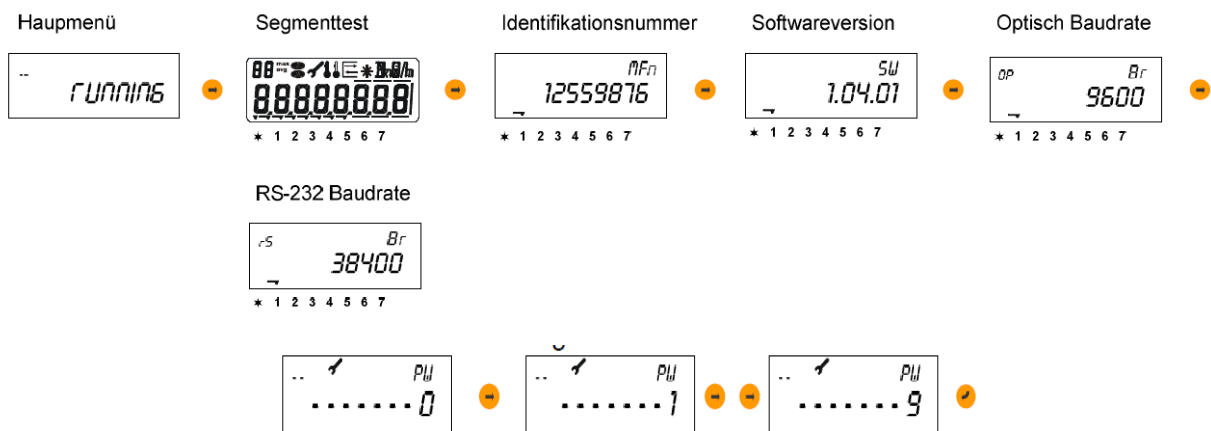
Haupmenü

-- rUNNING

Segmenttest

88 8.8.8.8.8.8.8.8

* 1 2 3 4 5 6 7

Identifikationsnummer

MFn
12559876

* 1 2 3 4 5 6 7

Softwareversion

SW
1.04.01

* 1 2 3 4 5 6 7

Optisch Baudrate

OP Br
9600

* 1 2 3 4 5 6 7

RS-232 Baudrate

rS Br
38400

* 1 2 3 4 5 6 7

-- PW
--------0

-- PW
--------1

-- PW
--------9